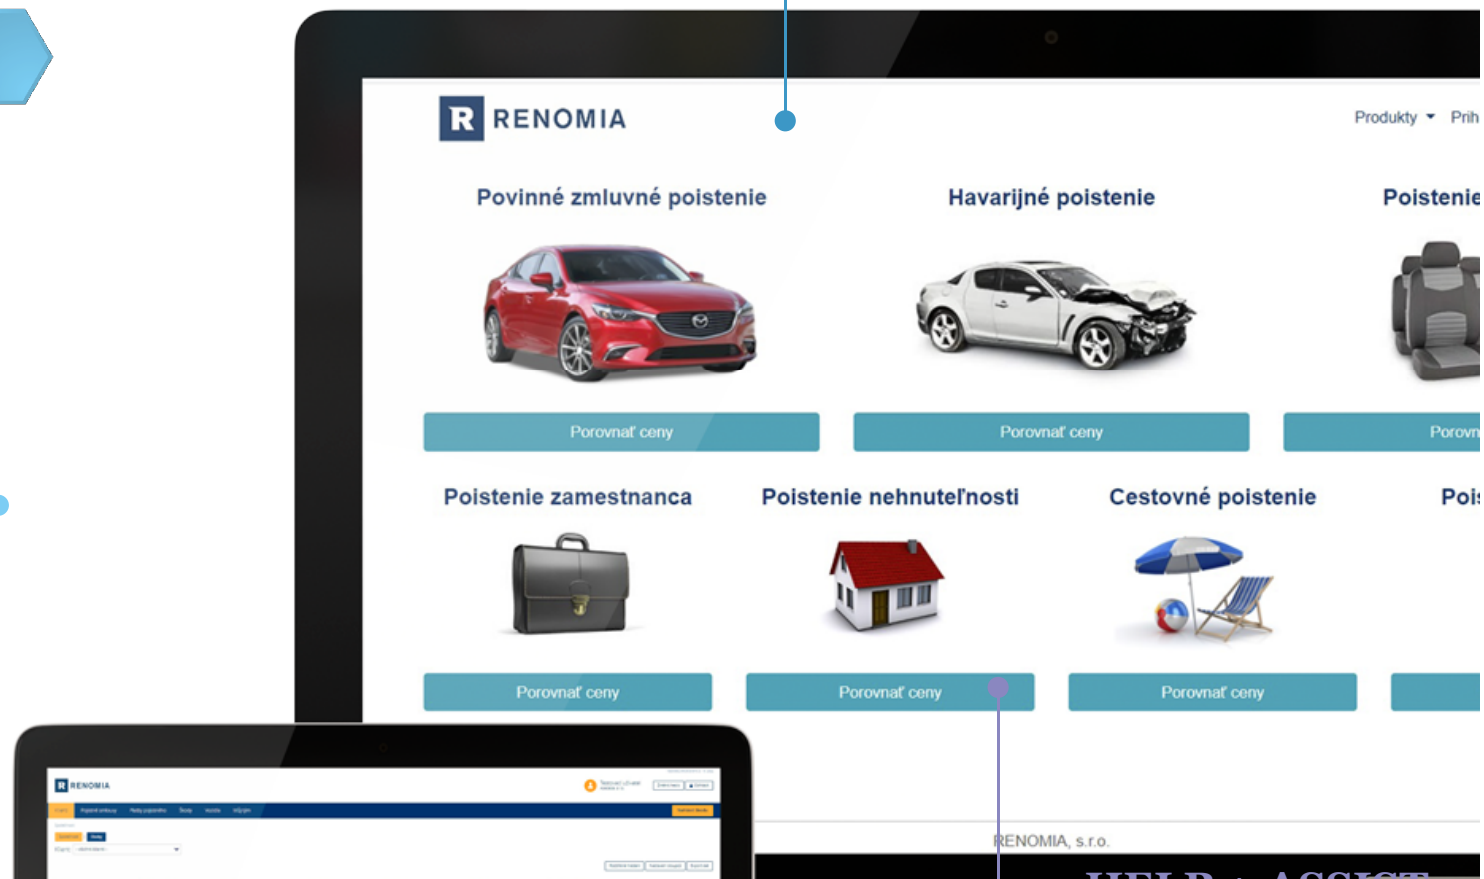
R RENOMIA

Produkty Prih

Povinné zmluvné poistenie

Porovnať ceny

Havarijné poistenie

Porovnať ceny

Poistenie

Porovn

Poistenie zamestnanca

Porovnať ceny

Poistenie nehnuteľnosti

Porovnať ceny

Cestovné poistenie

Porovnať ceny

Pois

R RENOMIA

RENOMIA, s.r.o.

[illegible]